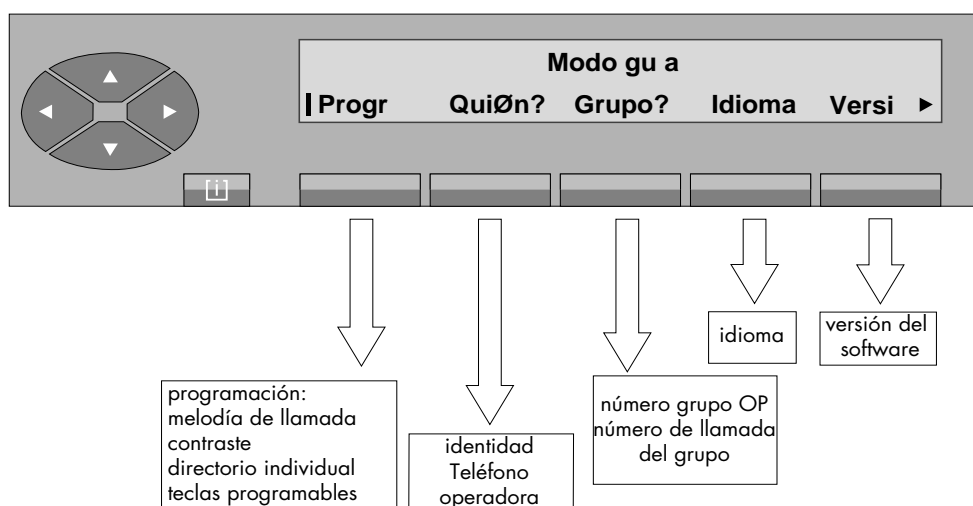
Modo gu a

Progr QuiØn? Grupo? Idioma Versi ▶

[i]

programación:
melodía de llamada
contraste
directorio individual
teclas programables

identidad
Teléfono
operadora

número grupo OP
número de llamada
del grupo

idioma

versión del
software